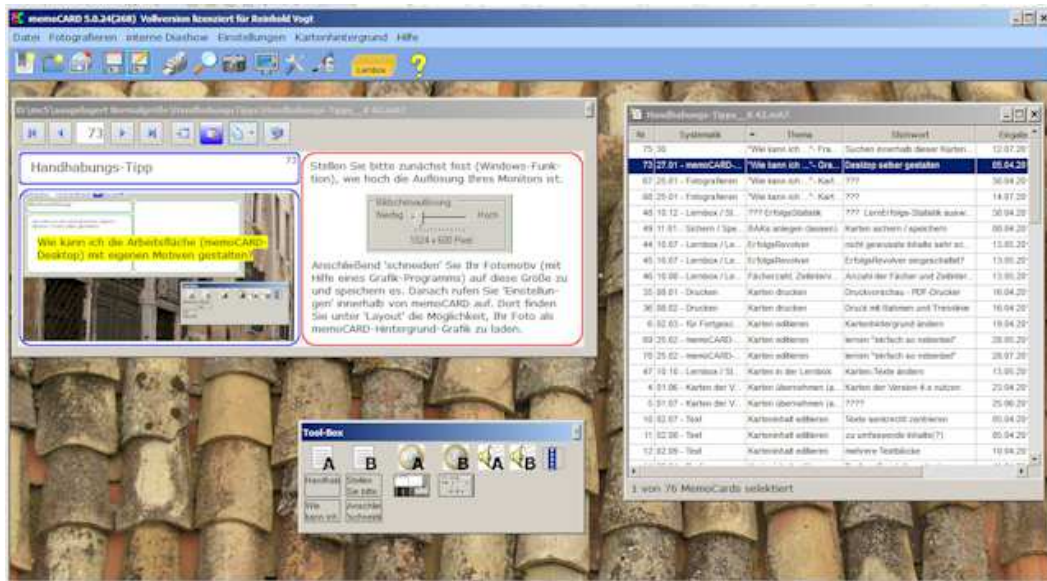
memoCARD 5.0.24(268) Vollversion lizenziert für Reinhold Vogt

Datei Fotografieren Interne Diashow Einstellungen Kartenhintergrund Hilfe

Lernbox

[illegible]

73

Handhabungs-Tipp

Wie kann ich die Arbeitsfläche (memoCARD-Desktop) mit eigenen Motiven gestalten?

Stellen Sie bitte zunächst fest (Windows-Funktion), wie hoch die Auflösung Ihres Monitors ist.

Bildschirmauflösung
Niedrig Hoch
1024 x 600 Pixel

Anschließend 'schneiden' Sie Ihr Fotomotiv (mit Hilfe eines Grafik-Programms) auf diese Größe zu und speichern es. Danach rufen Sie 'Einstellungen' innerhalb von memoCARD auf. Dort finden Sie unter 'Layout' die Möglichkeit, Ihr Foto als memoCARD-Hintergrund-Grafik zu laden.

Handhabungs-Tipps_0.42.mV2

| Nr | Systematik | Thema | Stichwort | Eingabe |
|---|---|---|---|---|
| 75 | 30 | "Wie kann ich ..."- Fra... | Suchen innerhalb dieser Karten... | 12.07.20 |
| 73 | 27.01 - memoCARD-... | "Wie kann ich ..."- Gra... | Desktop selber gestalten | 05.04.20 |
| 67 | 25.01 - Fotografieren | "Wie kann ich ..."- Kart... | ??? | 30.04.20 |
| 68 | 25.01 - Fotografieren | "Wie kann ich ..."- Kart... | ??? | 14.07.20 |
| 48 | 10.12 - Lernbox / St... | ??? Erfolgs-Statistik | ??? Lernerfolgs-Statistik auswe... | 30.04.20 |
| 49 | 11.01 - Sichern / Spe... | BAKs anlegen (lassen) | Karten sichern / speichern | 06.04.20 |
| 44 | 10.07 - Lernbox / Le... | ErfolgsRevolver | nicht gewusste Inhalte sehr sc... | 13.05.20 |
| 45 | 10.07 - Lernbox / Le... | ErfolgsRevolver | ErfolgsRevolver eingeschaltet? | 13.05.20 |
| 46 | 10.08 - Lernbox / Le... | Fächerzahl, Zeitinterv... | Anzahl der Fächer und Zeitinter... | 13.05.20 |
| 35 | 08.01 - Drucken | Karten drucken | Druckvorschau - PDF-Drucker | 16.04.20 |
| 36 | 08.02 - Drucken | Karten drucken | Druck mit Rahmen und Trennline | 16.04.20 |
| 6 | 02.03 - für Fortgesc... | Karten editieren | Kartenhintergrund ändern | 19.04.20 |
| 69 | 25.02 - memoCARD-... | Karten editieren | lernen "einfach so nebenbei" | 28.05.20 |
| 70 | 25.02 - memoCARD-... | Karten editieren | lernen "einfach so nebenbei" | 28.07.20 |
| 47 | 10.10 - Lernbox / Le... | Karten in der Lernbox | Karten-Texte ändern | 13.05.20 |
| 4 | 01.06 - Karten der V... | Karten übernehmen (a... | Karten der Version 4.x nutzen | 23.04.20 |
| 5 | 01.07 - Karten der V... | Karten übernehmen (a... | ???? | 25.06.20 |
| 10 | 02.07 - Text | Karteninhalt editieren | Texte senkrecht zentrieren | 05.04.20 |
| 11 | 02.08 - Text | Karteninhalt editieren | zu umfassende Inhalte(?) | 05.04.20 |
| 12 | 02.09 - Text | Karteninhalt editieren | mehrere Textblöcke | 10.04.20 |

1 von 76 MemoCards selektiert

Tool-Box
A B A B A B
Handhab Stellen Sie bitte
Wie kann ich Anschließend schneid